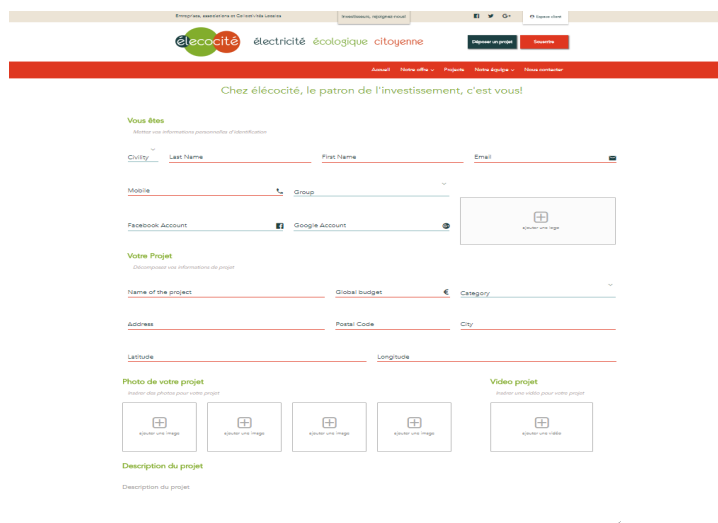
Entreprises, associations et Collectivités Locales

Investisseurs, rejoignez-nous!

G+ Espace client

élecocité électricité écologique citoyenne

Déposer un projet

S'inscrire

Accueil Notre offre Projets Notre équipe Nous contacter

Chez élécocité, le patron de l'investissement, c'est vous!

Vous êtes

Mettez vos informations personnelles d'identification

Civility Last Name First Name Email

Mobile Group

Facebook Account Google Account

ajouter une logo

Votre Projet

Décomposez vos informations de projet

Name of the project Global budget € Category

Address Postal Code City

Latitude Longitude

Photo de votre projet

Insérer des photos pour votre projet

ajouter une image

ajouter une image

ajouter une image

ajouter une image

Video projet

Insérer une vidéo pour votre projet

ajouter une vidéo

Description du projet

Description du projet